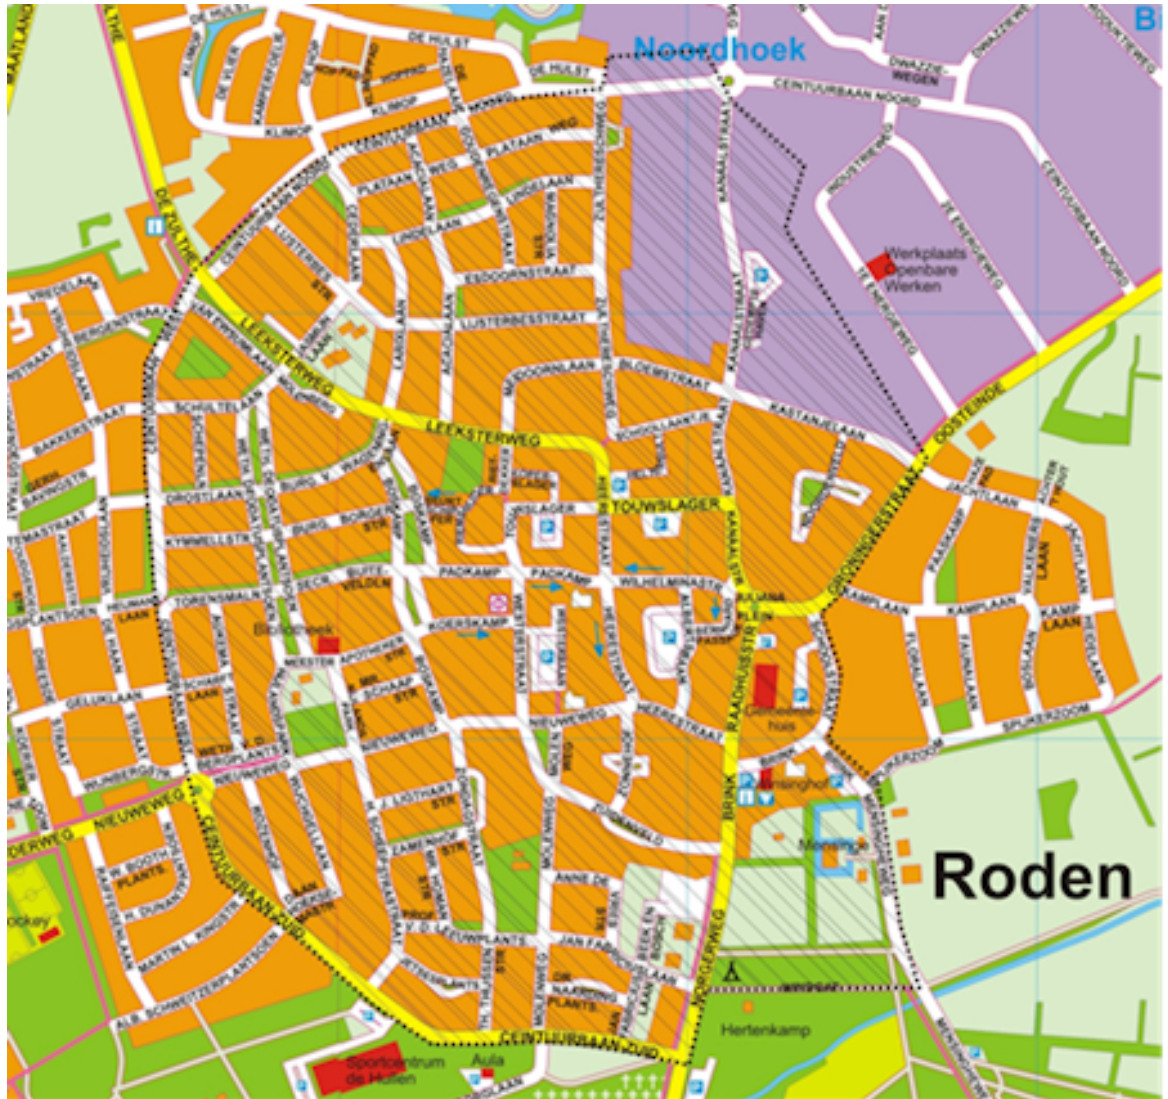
Noordhoek

Roden

DE HULST
KLIMOP
CEINTUURBAAN NOORD
DWAZZIEWEGEN
INDUSTRIEWEG
Werkplaats Openbare Werken
PLATAAN WEG
PLATAANWEG
LINDELAAN
ESDOORNSTRAAT
LUSTERBESSTRAAT
DE ZULTHE
LEEKSTERWEG
LEEKSTERWEG
OOSTEINDE
KASTANJELAAN
SCHOLTENLAAN
BAKKERSTRAAT
DROSTLAAN
TOUWSLAGER
PADKAMP
WILHELMINASTR
JULIANA PLEIN
KAMPLAAN
KAMPLAAN
GRONINGERSTRAAT
Bibliotheek
MEESTER APOTHEKER
KOERSKAMP
NIEUWEWEG
NIEUWEWEG
HEERESTRAAT
Gemeentehuis
RAADHUISSTR
BRINK
Mensinghe
Hertenkamp
SPIJKERZOOM
NORGERWEG
CEINTUURBAAN ZUID
CEINTUURBAAN ZUID
ALB. SCHWEITZERPLANTSOEN
Sportcentrum de Hullen
Aula
GELUKLAAN
JAN FABRICIUS
ANNE DE VRIES
KANAALSTR